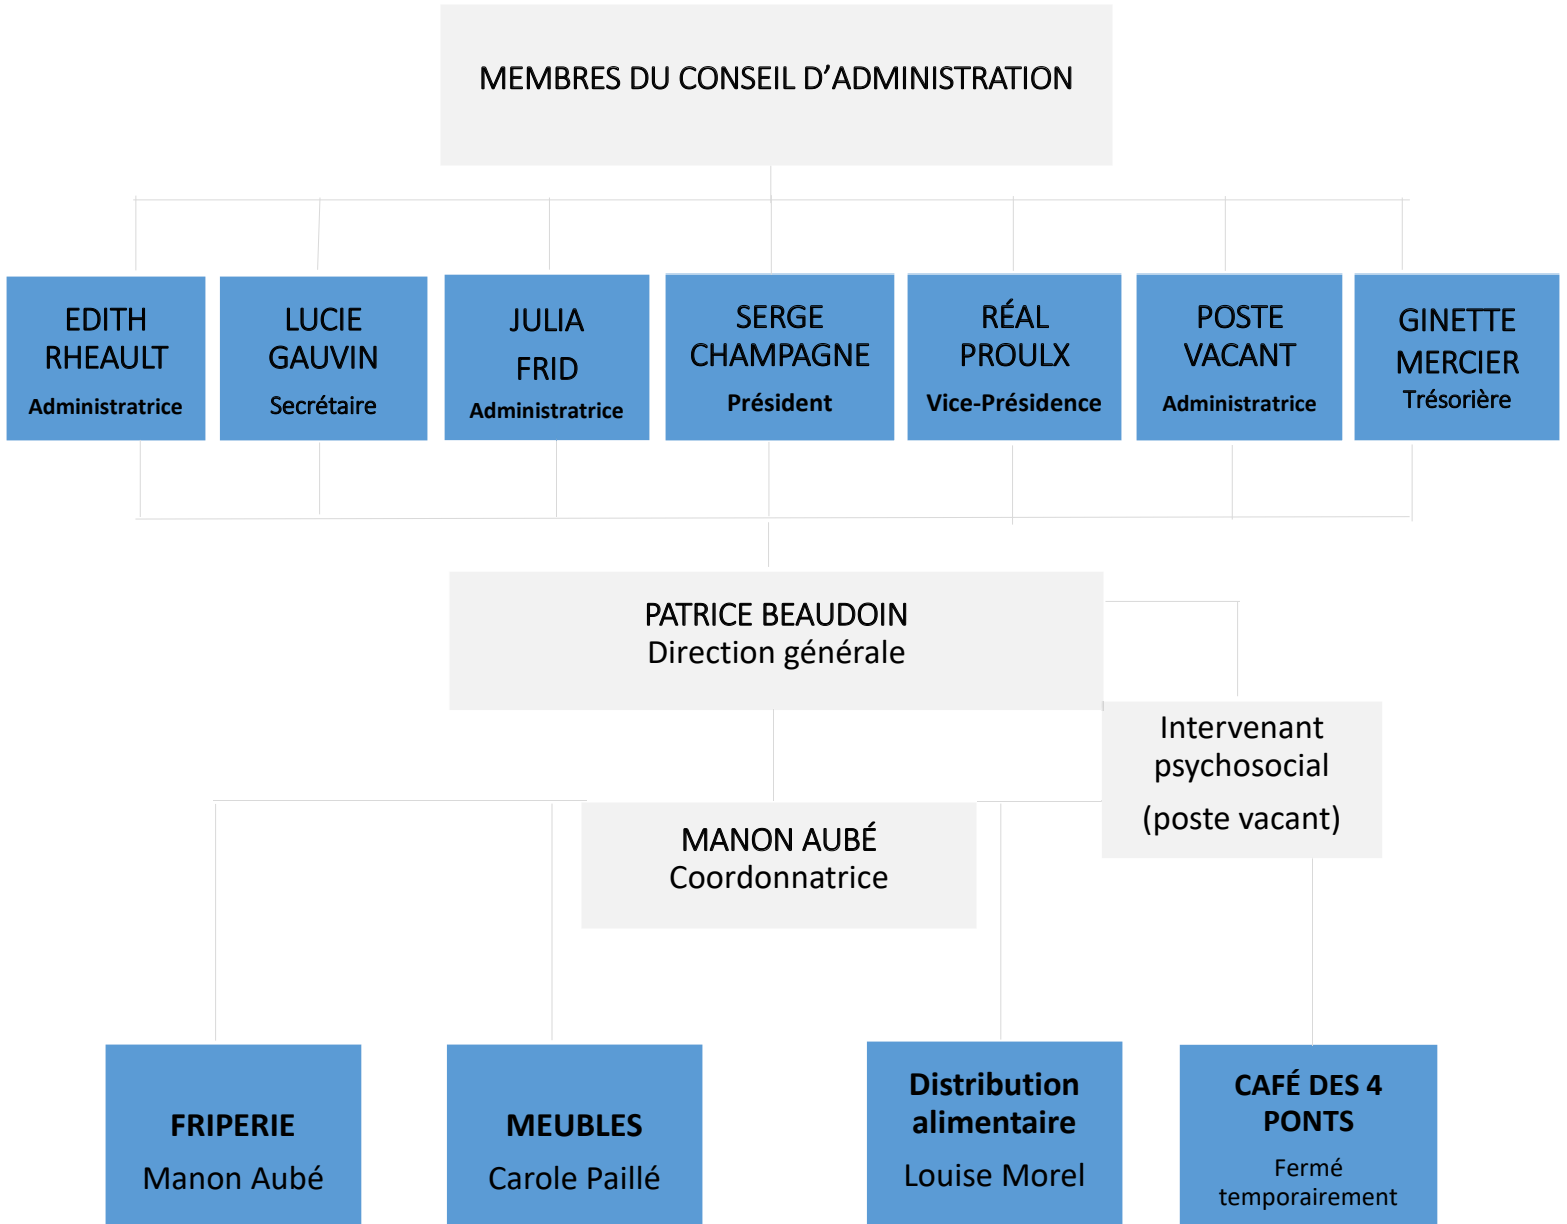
MEMBRES DU CONSEIL D’ADMINISTRATION

EDITH RHEAULT
Administratrice

LUCIE GAUVIN
Secrétaire

JULIA FRID
Administratrice

SERGE CHAMPAGNE
Président

RÉAL PROULX
Vice-Présidence

POSTE VACANT
Administratrice

GINETTE MERCIER
Trésorière

PATRICE BEAUDOIN
Direction générale

Intervenant psychosocial
(poste vacant)

MANON AUBÉ
Coordonnatrice

FRIPERIE
Manon Aubé

MEUBLES
Carole Paillé

Distribution alimentaire
Louise Morel

CAFÉ DES 4 PONTS
Fermé temporairement